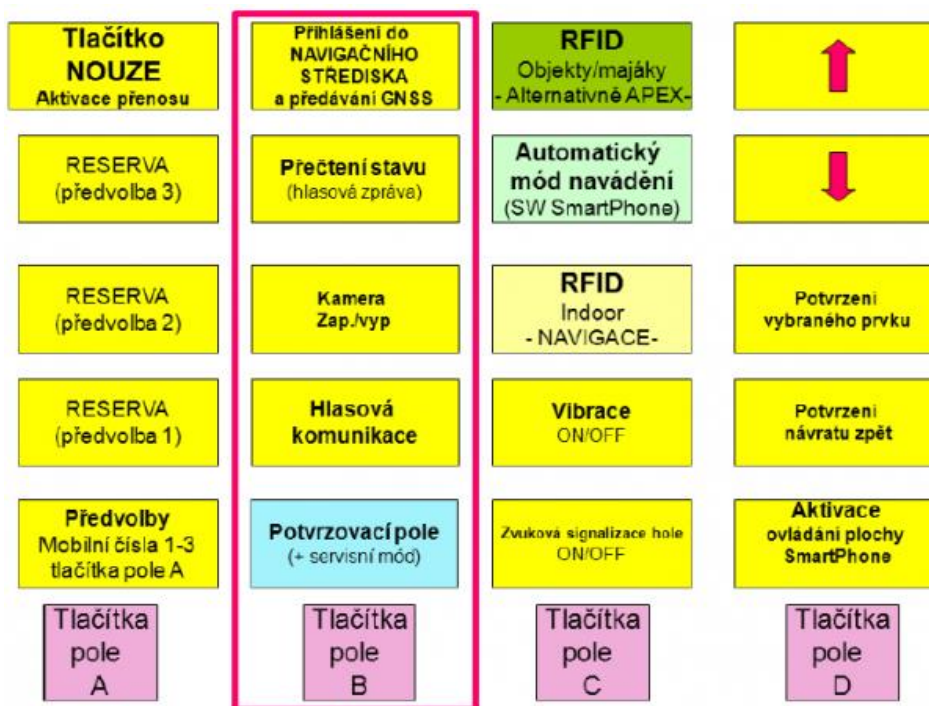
| Tlačítko NOUZE Aktivace přenosu | Přihlášení do NAVIGAČNÍHO STŘEDISKA a předávání GNSS | RFID Objekty/majáky - Alternativně APEX- | ⬆ |
|---|---|---|---|
| RESERVA (předvolba 3) | Přečtení stavu (hlasová zpráva) | Automatický mód navádění (SW SmartPhone) | ⬇ |
| RESERVA (předvolba 2) | Kamera Zap./vyp | RFID Indoor - NAVIGACE- | Potvrzení vybraného prvku |
| RESERVA (předvolba 1) | Hlasová komunikace | Vibrace ON/OFF | Potvrzení návratu zpět |
| Předvolby Mobilní čísla 1-3 tlačítka pole A | Potvrzovací pole (+ servisní mód) | Zvuková signalizace hole ON/OFF | Aktivace ovládání plochy SmartPhone |
| Tlačítka pole A | Tlačítka pole B | Tlačítka pole C | Tlačítka pole D |